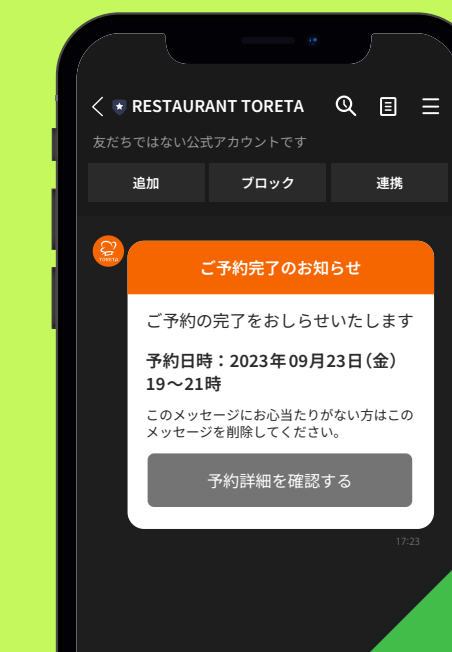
RESTAURANT TORETA

友だちではない公式アカウントです

追加

ブロック

連携

TORETA

ご予約完了のお知らせ

ご予約の完了をおしらせいたします

予約日時：2023年09月23日（金）19〜21時

このメッセージにお心当たりがない方はこのメッセージを削除してください。

予約詳細を確認する

17:23